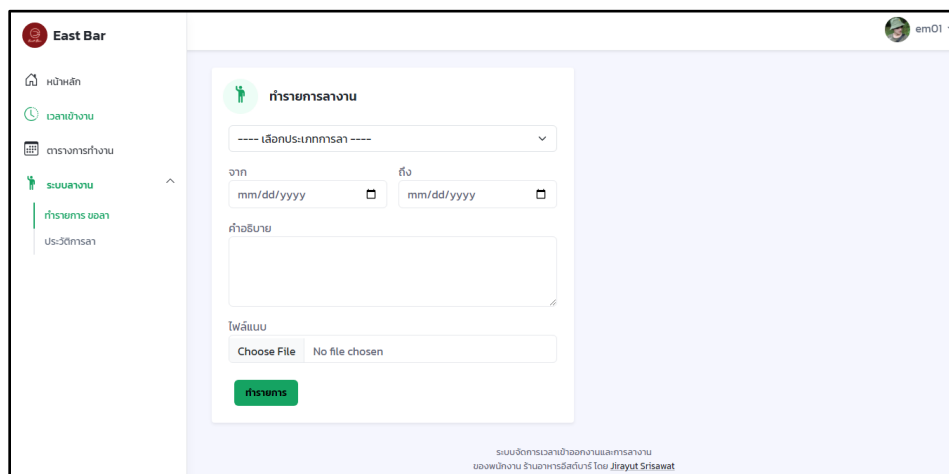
East Bar

em01

หน้าหลัก

เวลาเข้างาน

ตารางการทำงาน

ระบบลางาน

ทำรายการ ขอลา

ประวัติการลา

ทำรายการลางาน

---- เลือกประเภทการลา ----

จาก

mm/dd/yyyy

ถึง

mm/dd/yyyy

คำอธิบาย

ไฟล์แนบ

Choose File No file chosen

ทำรายการ

ระบบจัดการเวลาเข้าออกงานและการลางาน ของพนักงาน ร้านอาหารอีสต์บาร์ โดย Jirayut Srisawat